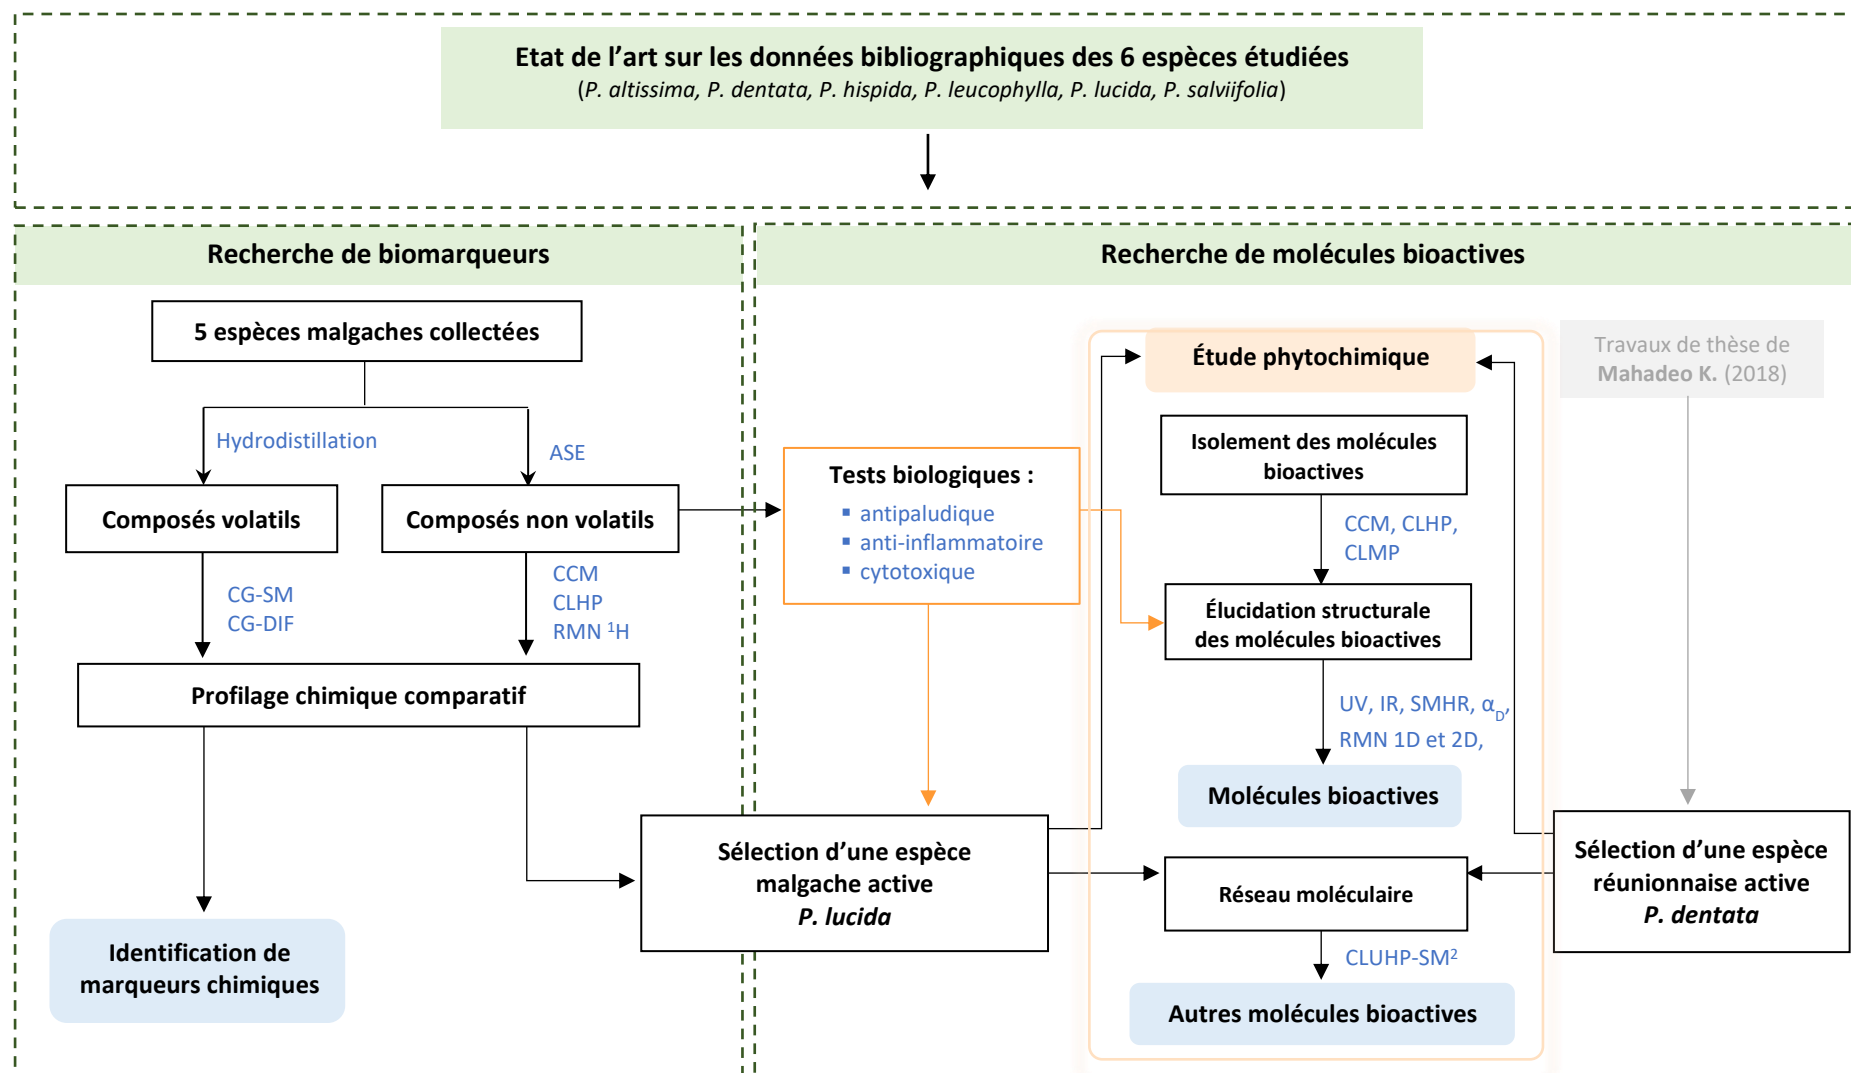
Etat de l'art sur les données bibliographiques des 6 espèces étudiées
(P. altissima, P. dentata, P. hispida, P. leucophylla, P. lucida, P. salviifolia)

Recherche de biomarqueurs

5 espèces malgaches collectées

Hydrodistillation

ASE

Composés volatils

Composés non volatils

CG-SM
CG-DIF

CCM
CLHP
RMN $^1$H

Profilage chimique comparatif

Identification de marqueurs chimiques

Recherche de molécules bioactives

Tests biologiques :
▪ antipaludique
▪ anti-inflammatoire
▪ cytotoxique

Sélection d'une espèce malgache active
P. lucida

Étude phytochimique

Isolement des molécules bioactives

CCM, CLHP, CLMP

Élucidation structurale des molécules bioactives

UV, IR, SMHR, $\alpha_D$,
RMN 1D et 2D,

Molécules bioactives

Réseau moléculaire

CLUHP-SM$^2$

Autres molécules bioactives

Travaux de thèse de Mahadeo K. (2018)

Sélection d'une espèce réunionnaise active
P. dentata